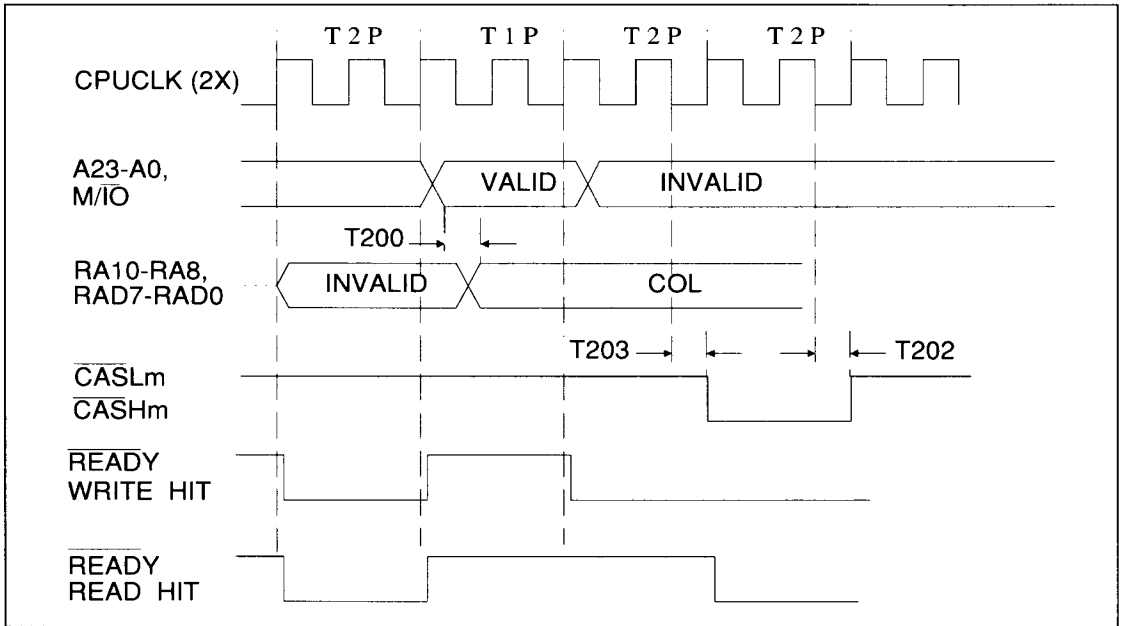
T 2 P T 1 P T 2 P T 2 P

CPUCLK (2X)

A23-A0, M/$\overline{IO}$

VALID INVALID

T200

RA10-RA8, RAD7-RAD0

INVALID COL

T203 T202

$\overline{CASLm}$

$\overline{CASHm}$

$\overline{READY}$ WRITE HIT

$\overline{READY}$ READ HIT